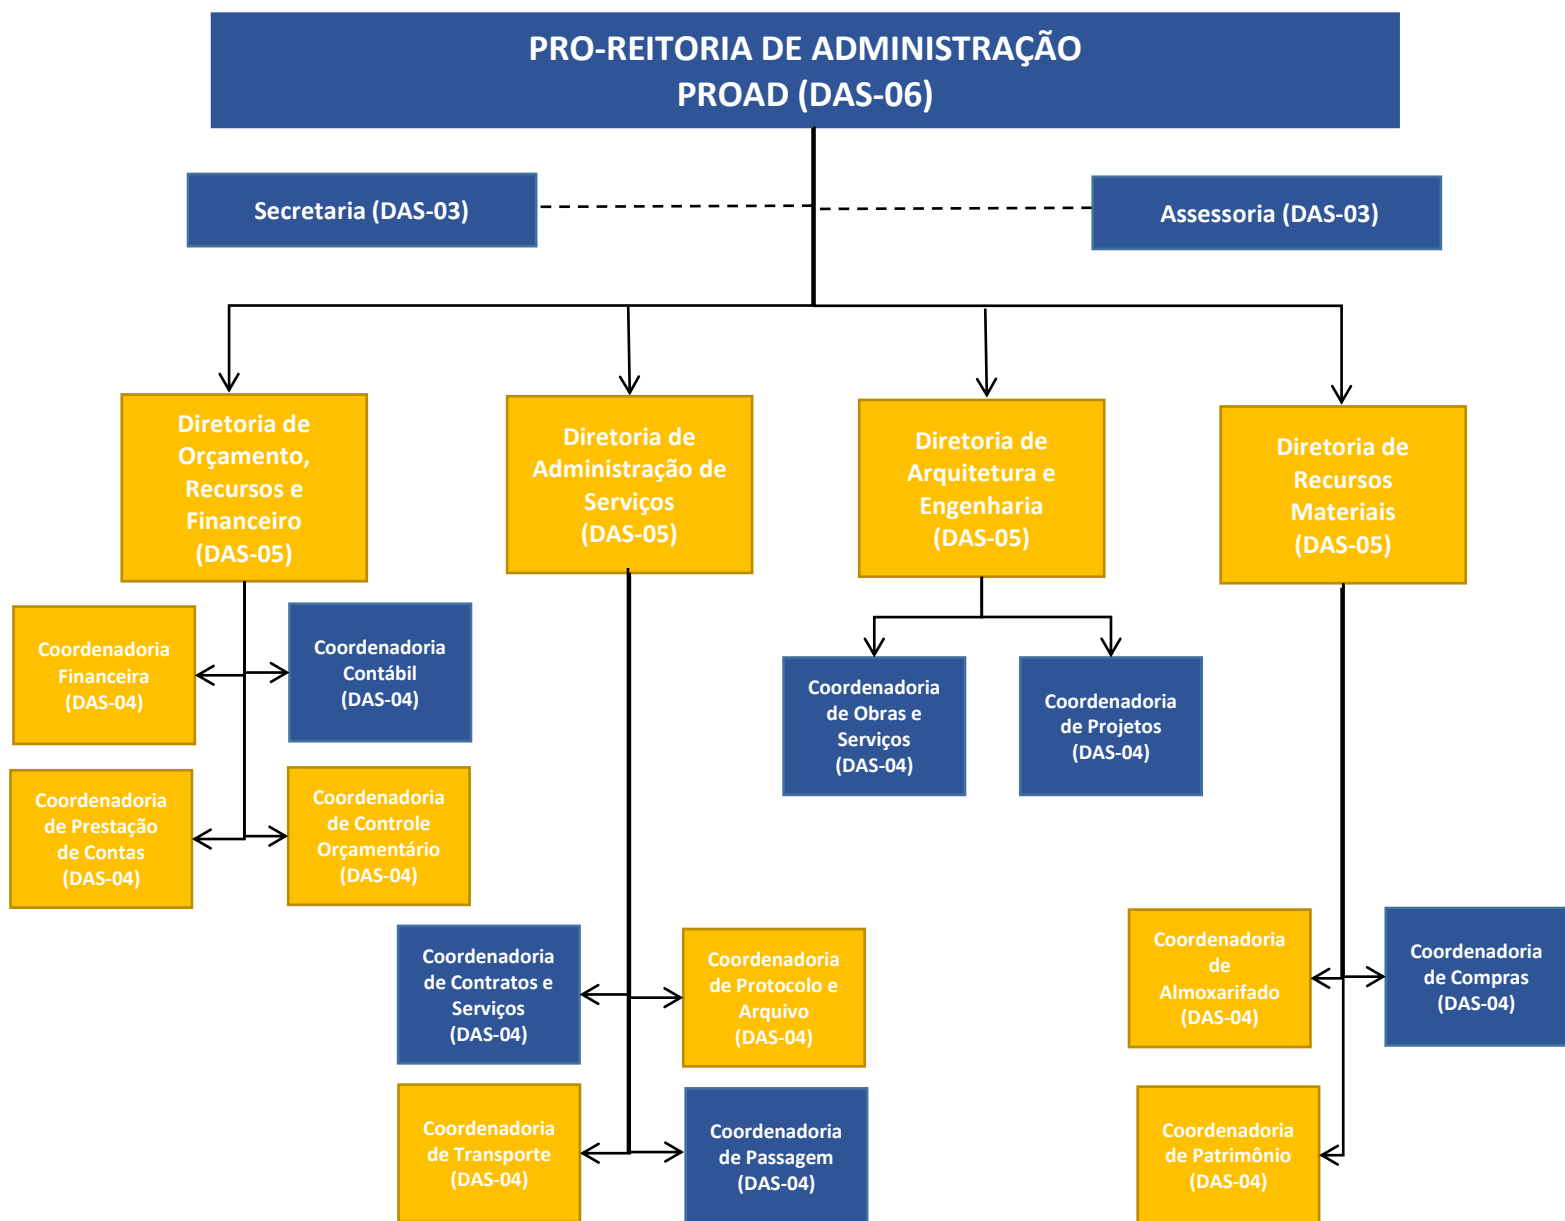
PRO-REITORIA DE ADMINISTRAÇÃO
PROAD (DAS-06)

Secretaria (DAS-03)

Assessoria (DAS-03)

Diretoria de Orçamento, Recursos e Financeiro (DAS-05)

Coordenadoria Financeira (DAS-04)

Coordenadoria Contábil (DAS-04)

Coordenadoria de Prestação de Contas (DAS-04)

Coordenadoria de Controle Orçamentário (DAS-04)

Diretoria de Administração de Serviços (DAS-05)

Coordenadoria de Contratos e Serviços (DAS-04)

Coordenadoria de Protocolo e Arquivo (DAS-04)

Coordenadoria de Transporte (DAS-04)

Coordenadoria de Passagem (DAS-04)

Diretoria de Arquitetura e Engenharia (DAS-05)

Coordenadoria de Obras e Serviços (DAS-04)

Coordenadoria de Projetos (DAS-04)

Diretoria de Recursos Materiais (DAS-05)

Coordenadoria de Almoxarifado (DAS-04)

Coordenadoria de Compras (DAS-04)

Coordenadoria de Patrimônio (DAS-04)